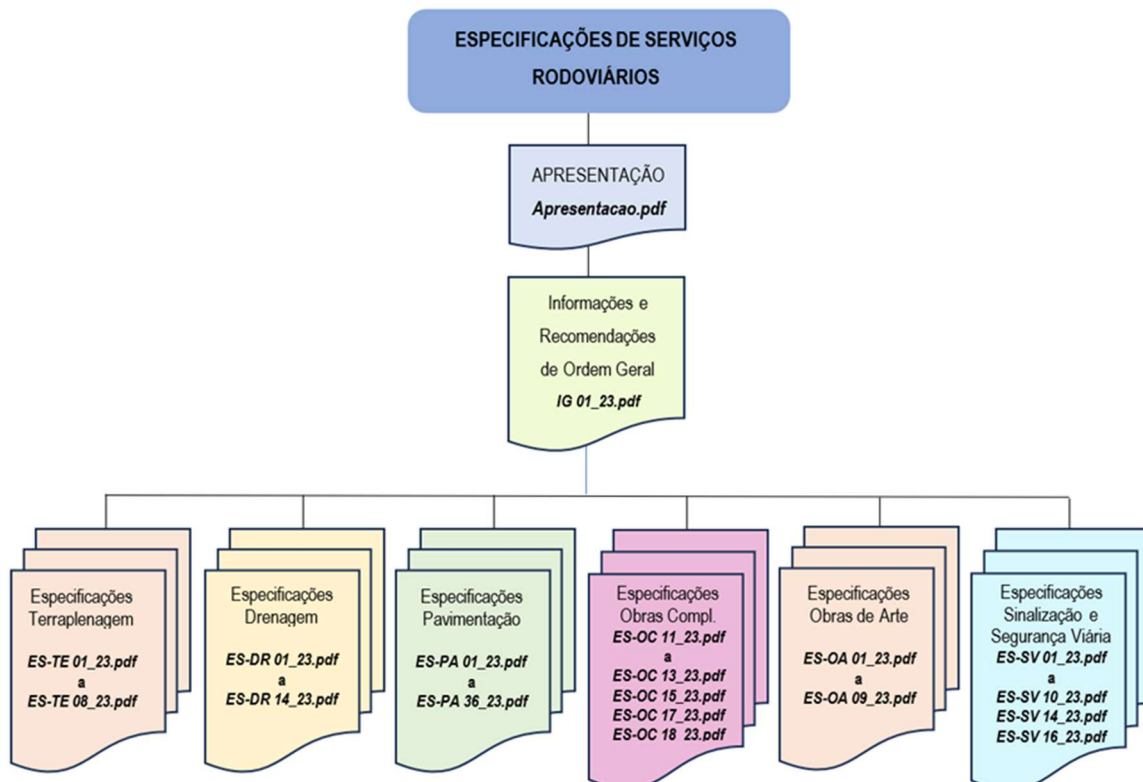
ESPECIFICAÇÕES DE SERVIÇOS RODOVIÁRIOS

APRESENTAÇÃO
Apresentacao.pdf

Informações e Recomendações de Ordem Geral
IG 01_23.pdf

Especificações Terraplenagem
ES-TE 01_23.pdf
a
ES-TE 08_23.pdf

Especificações Drenagem
ES-DR 01_23.pdf
a
ES-DR 14_23.pdf

Especificações Pavimentação
ES-PA 01_23.pdf
a
ES-PA 36_23.pdf

Especificações Obras Compl.
ES-OC 11_23.pdf
a
ES-OC 13_23.pdf
ES-OC 15_23.pdf
ES-OC 17_23.pdf
ES-OC 18_23.pdf

Especificações Obras de Arte
ES-OA 01_23.pdf
a
ES-OA 09_23.pdf

Especificações Sinalização e Segurança Viária
ES-SV 01_23.pdf
a
ES-SV 10_23.pdf
ES-SV 14_23.pdf
ES-SV 16_23.pdf